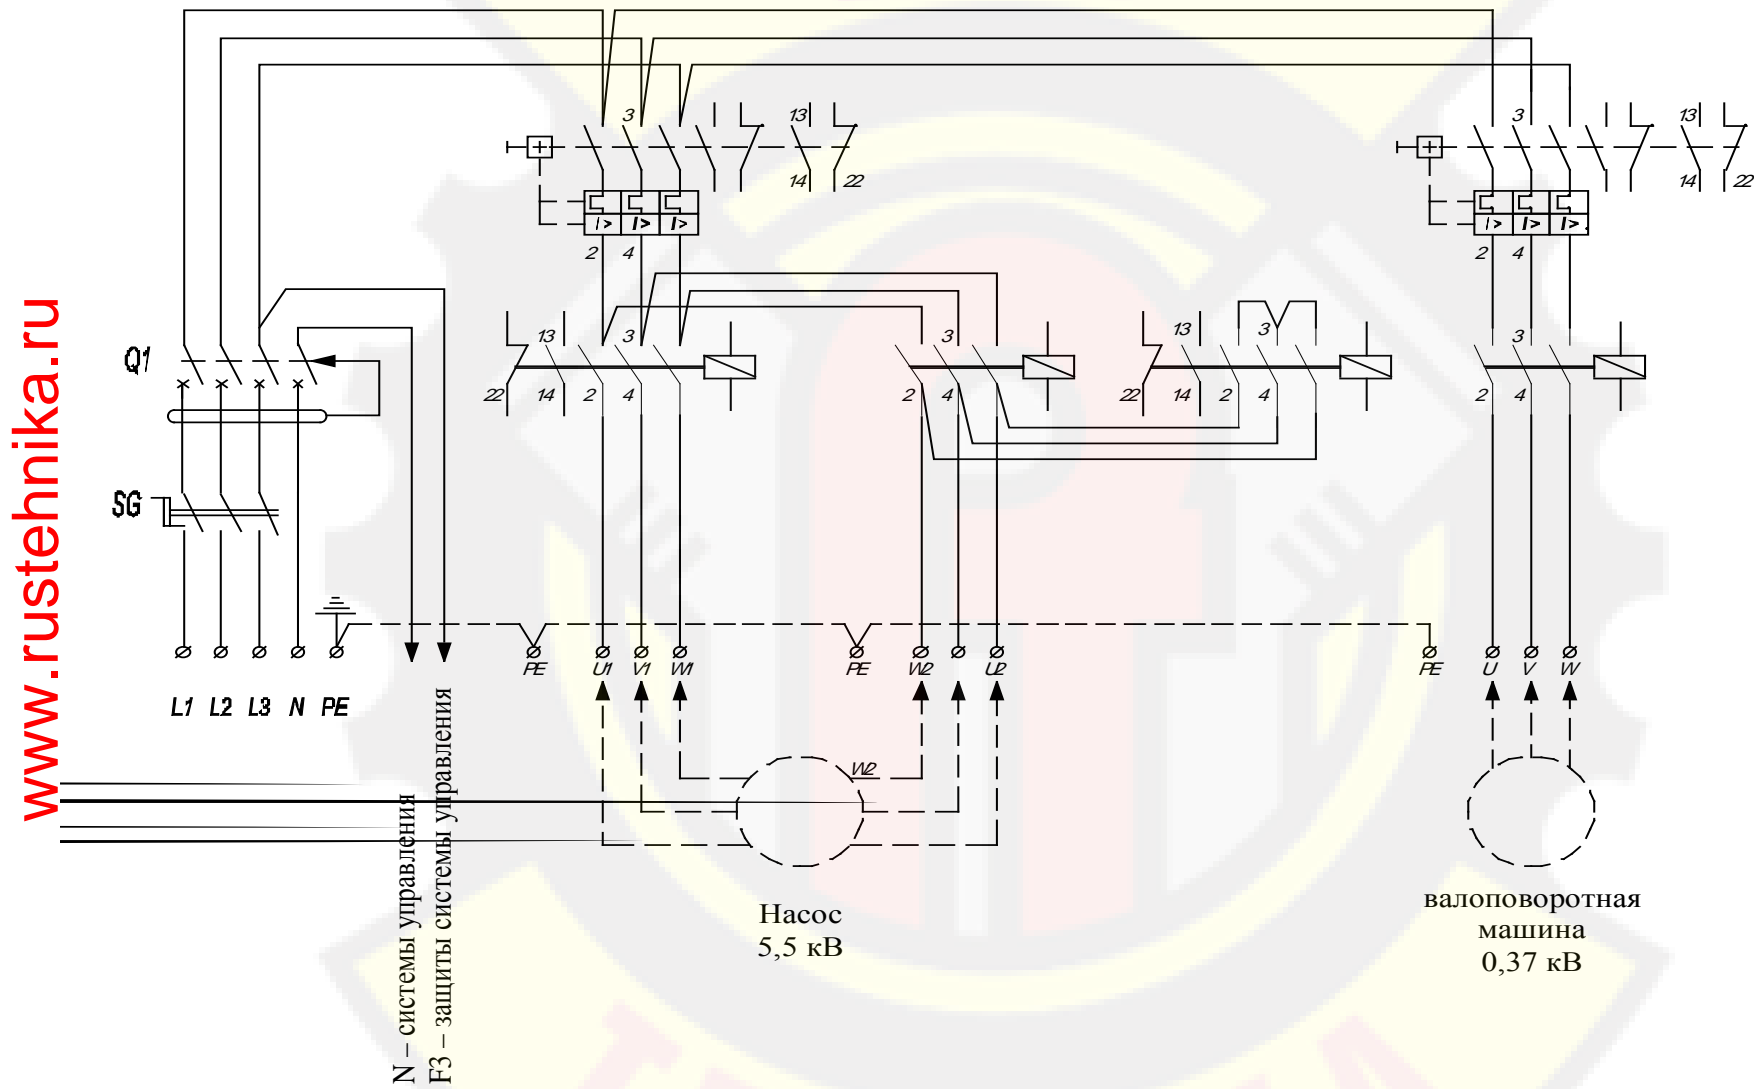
www.rustehnika.ru

Q1

SG

L1 L2 L3 N PE

N – системы управления
F3 – защиты системы управления

3
13
14
22
2
4
I> I> I>

13
3
22
14
2
4

3
2
4

13
3
22
14
2
4

3
13
14
22
2
4
I> I> I>

3
2
4

PE U1 V1 W1 PE W2 U2 PE U V W

W2

Насос
5,5 кВ

валоповоротная
машина
0,37 кВ